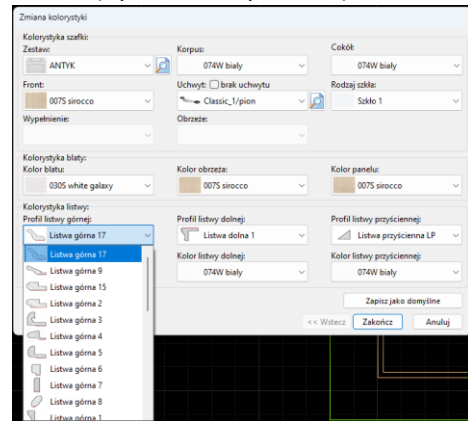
Zmiana kolorystyki

Kolorystyka szafki:

Zestaw:
ANTYK

Korpus:
074W biały

Cokół:
074W biały

Front:
007S sirocco

Uchwyt: brak uchwytu
Classic_1/pion

Rodzaj szkła:
Szkło 1

Wypełnienie:

Obrzeże:

Kolorystyka blaty:

Kolor blatu:
030S white galaxy

Kolor obrzeża:
007S sirocco

Kolor panelu:
007S sirocco

Kolorystyka listwy:

Profil listwy górnej:
Listwa górna 17

Profil listwy dolnej:
Listwa dolna 1

Profil listwy przyściennej:
Listwa przyścienna LP

Kolor listwy dolnej:
074W biały

Kolor listwy przyściennej:
074W biały

Listwa górna 17
Listwa górna 9
Listwa górna 15
Listwa górna 2
Listwa górna 3
Listwa górna 4
Listwa górna 5
Listwa górna 6
Listwa górna 7
Listwa górna 8
Listwa górna 1

Zapisz jako domyślne

<< Wstecz
Zakończ
Anuluj